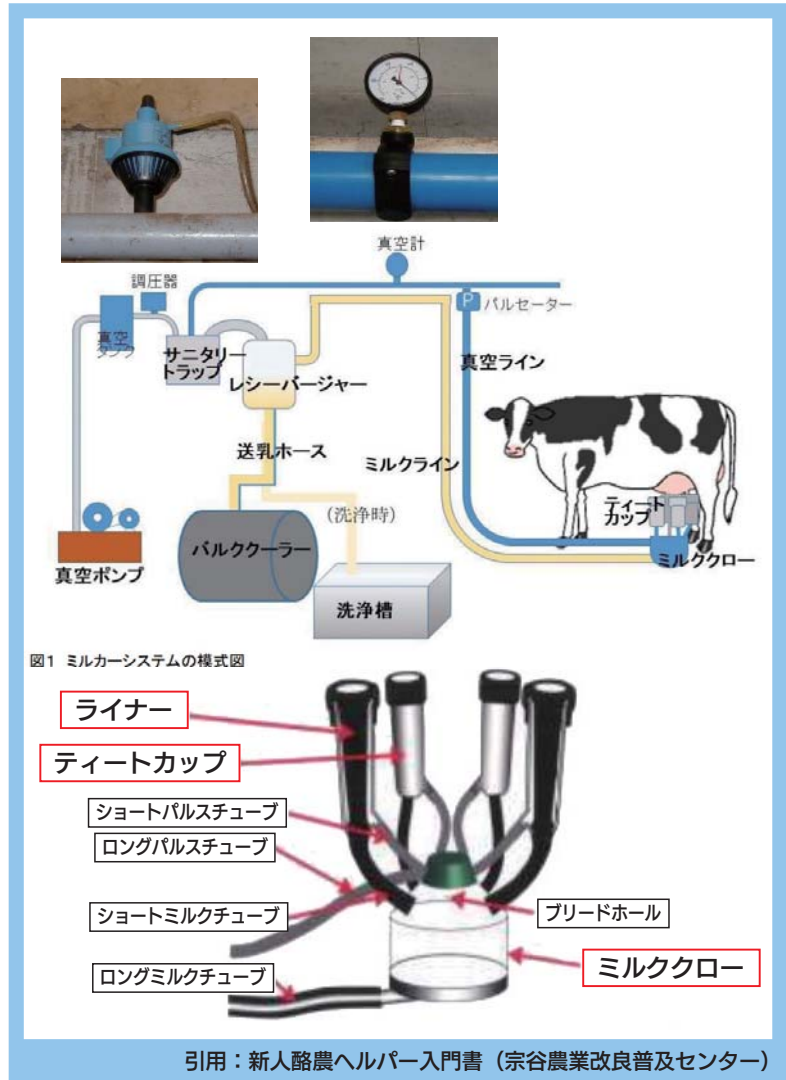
真空計

調圧器

P パルセーター

真空タンク

サニタリートラップ

レシーバージャー

真空ライン

送乳ホース

ミルクライン

(洗浄時)

ティートカップ

バルククーラー

ミルククロー

真空ポンプ

洗浄槽

図1 ミルカーシステムの模式図

ライナー

ティートカップ

ショートパルスチューブ

ロングパルスチューブ

ショートミルクチューブ

ブリードホール

ミルククロー

ロングミルクチューブ

引用：新人酪農ヘルパー入門書（宗谷農業改良普及センター）